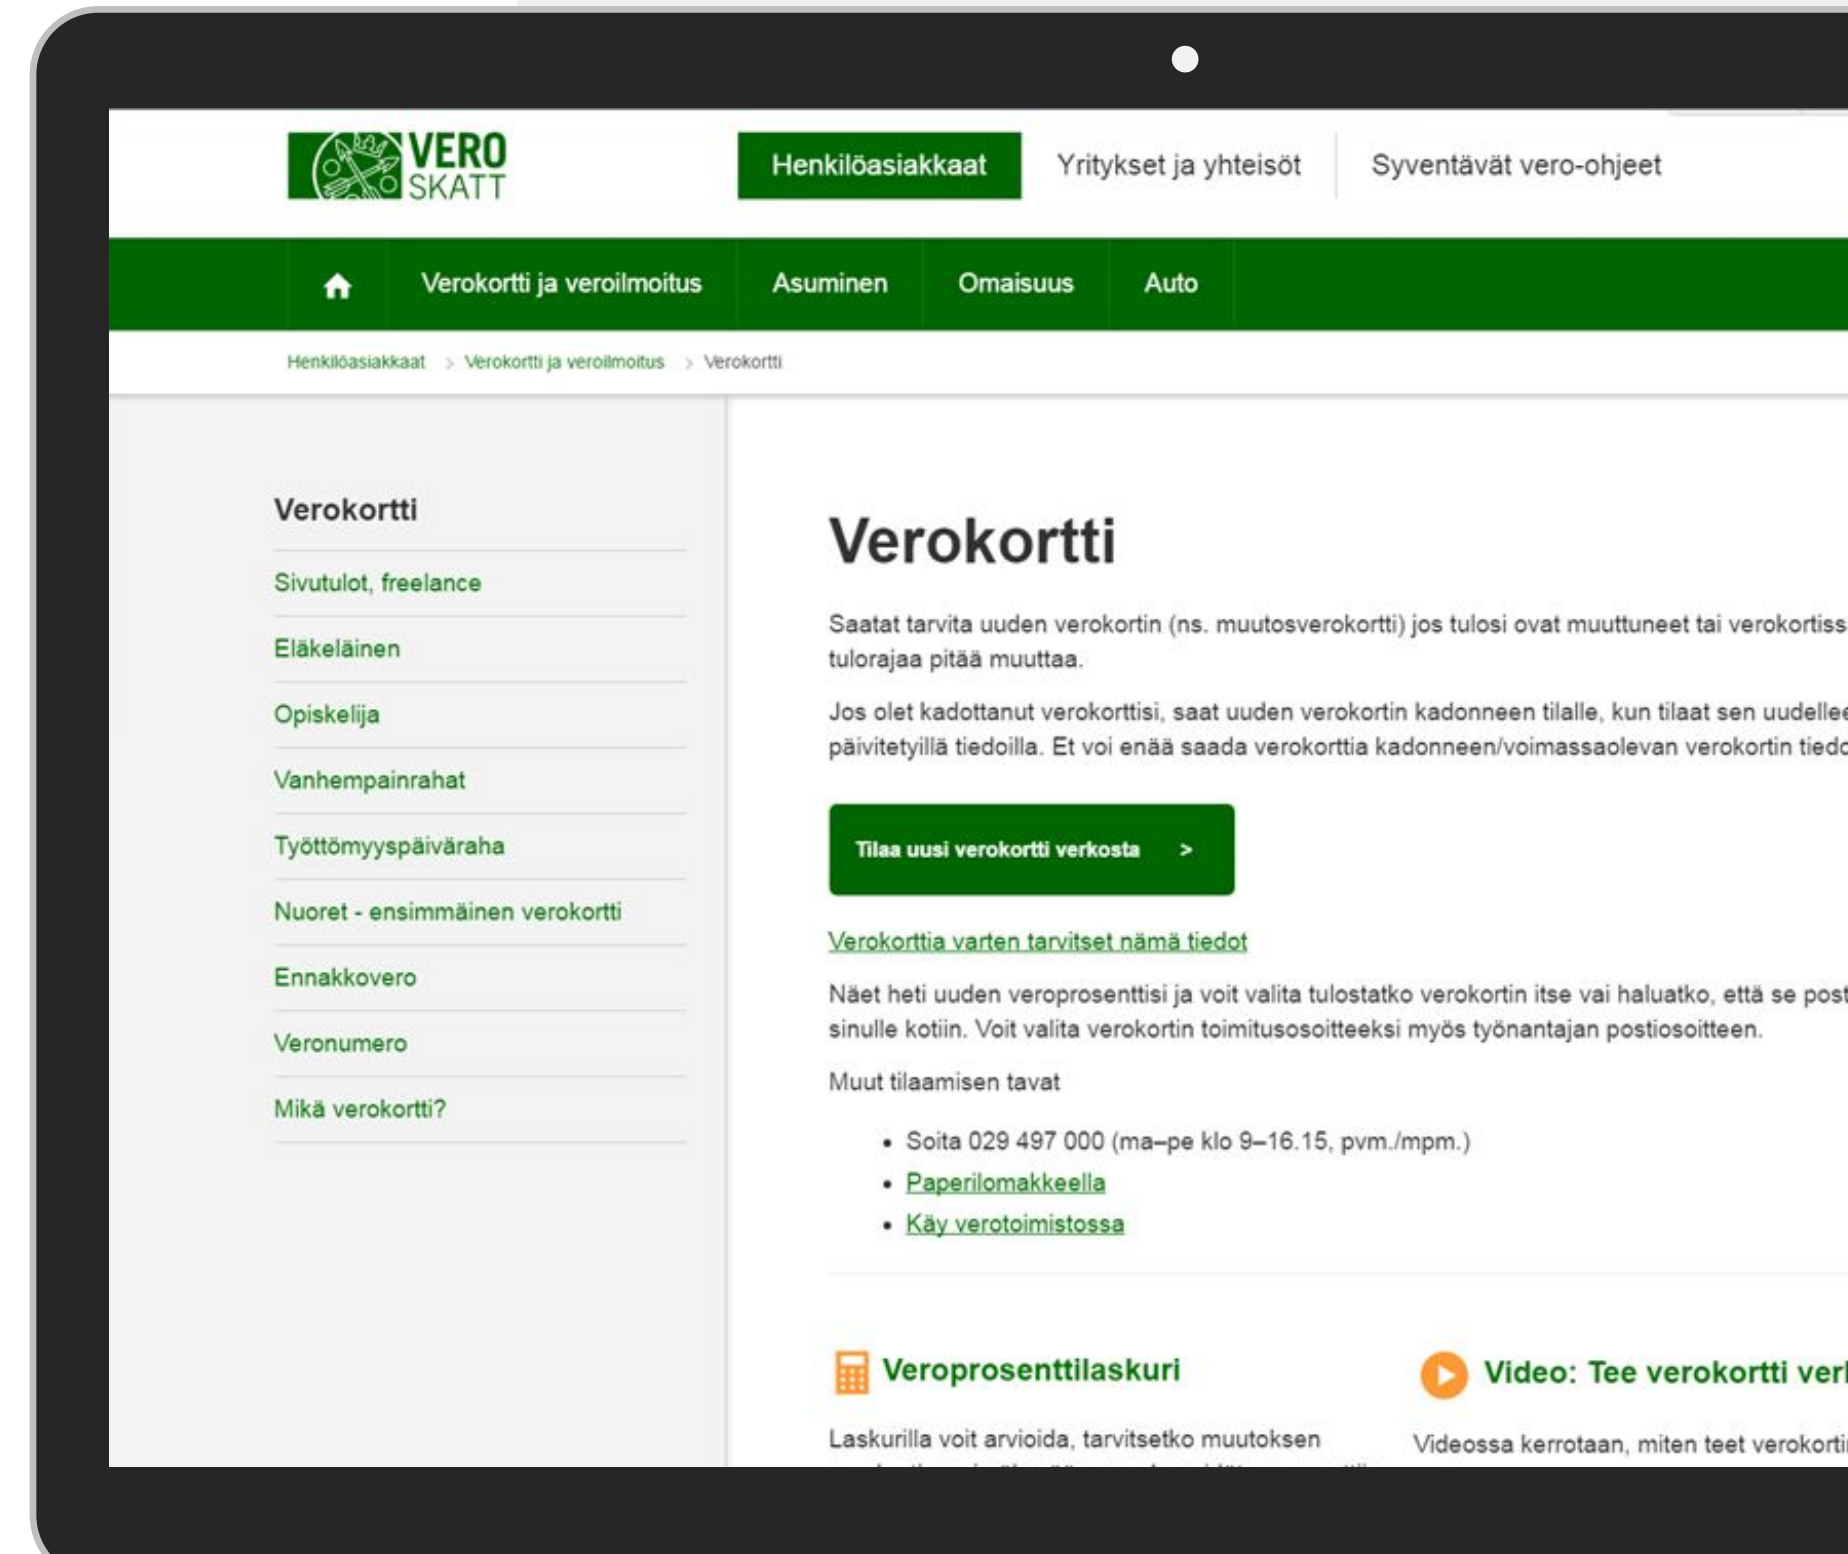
VERO SKATT

Henkilöasiakkaat | Yritykset ja yhteisöt | Syventävät vero-ohjeet

Verokortti ja veroilmoitus | Asuminen | Omaisuus | Auto

Henkilöasiakkaat > Verokortti ja veroilmoitus > Verokortti

Verokortti

Sivutulot, freelance

Eläkeläinen

Opiskelija

Vanhempainrahat

Työttömyyspäiväraha

Nuoret - ensimmäinen verokortti

Ennakkovero

Veronumero

Mikä verokortti?

Verokortti

Saatat tarvita uuden verokortin (ns. muutosverokortti) jos tulosi ovat muuttuneet tai verokortiss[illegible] tulorajaa pitää muuttaa.

Jos olet kadottanut verokorttisi, saat uuden verokortin kadonneen tilalle, kun tilaat sen uudelle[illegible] päivitetyillä tiedoilla. Et voi enää saada verokorttia kadonneen/voimassaolevan verokortin tied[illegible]

Tilaa uusi verokortti verkosta >

Verokorttia varten tarvitset nämä tiedot

Näet heti uuden veroprosenttisi ja voit valita tulostatko verokortin itse vai haluatko, että se post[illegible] sinulle kotiin. Voit valita verokortin toimitusosoitteeksi myös työnantajan postiosoitteen.

Muut tilaamisen tavat

- Soita 029 497 000 (ma–pe klo 9–16.15, pvm./mpm.)
- Paperilomakkeella
- Käy verotoimistossa

Veroprosenttilaskuri

Laskurilla voit arvioida, tarvitsetko muutoksen

Video: Tee verokortti ver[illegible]

Videossa kerrotaan, miten teet verokorti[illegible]